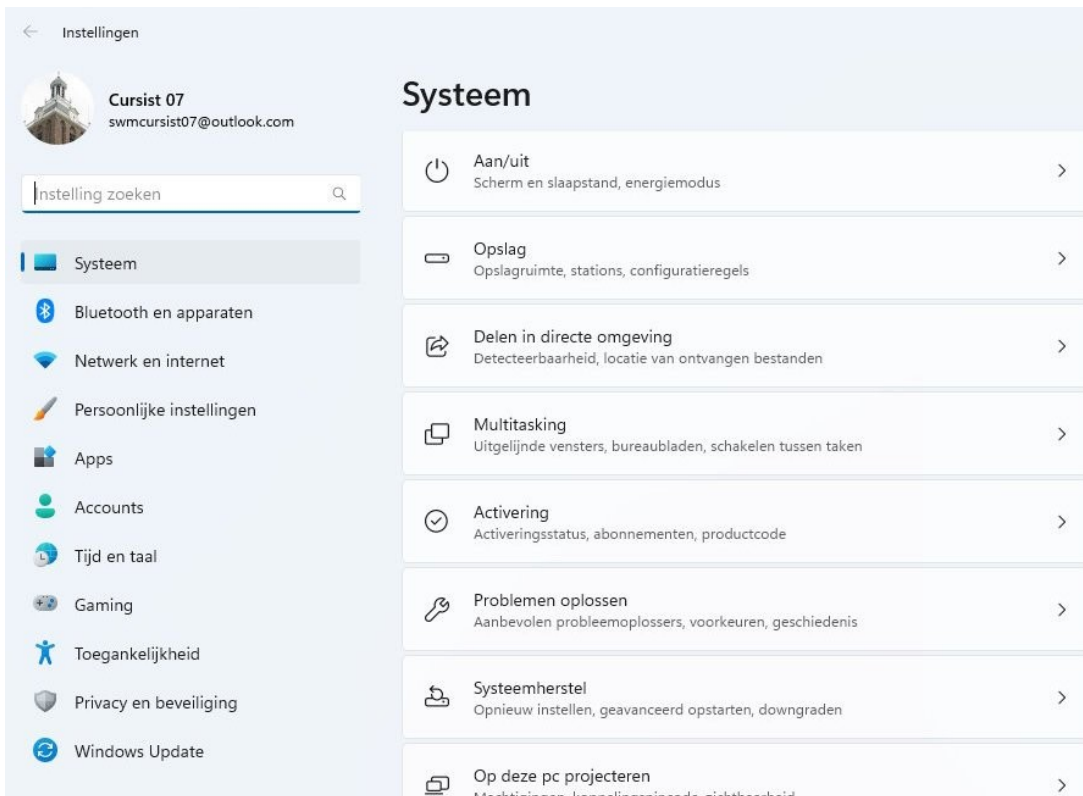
Instellingen

Cursist 07
swmcursist07@outlook.com

Instelling zoeken

Systeem
Bluetooth en apparaten
Netwerk en internet
Persoonlijke instellingen
Apps
Accounts
Tijd en taal
Gaming
Toegankelijkheid
Privacy en beveiliging
Windows Update

Systeem

Aan/uit
Scherm en slaapstand, energiemodus

Opslag
Opslagruimte, stations, configuratieregels

Delen in directe omgeving
Detecteerbaarheid, locatie van ontvangen bestanden

Multitasking
Uitgelijnde vensters, bureaubladen, schakelen tussen taken

Activering
Activeringsstatus, abonnementen, productcode

Problemen oplossen
Aanbevolen probleemoplossers, voorkeuren, geschiedenis

Systeemherstel
Opnieuw instellen, geavanceerd opstarten, downgraden

Op deze pc projecteren
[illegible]